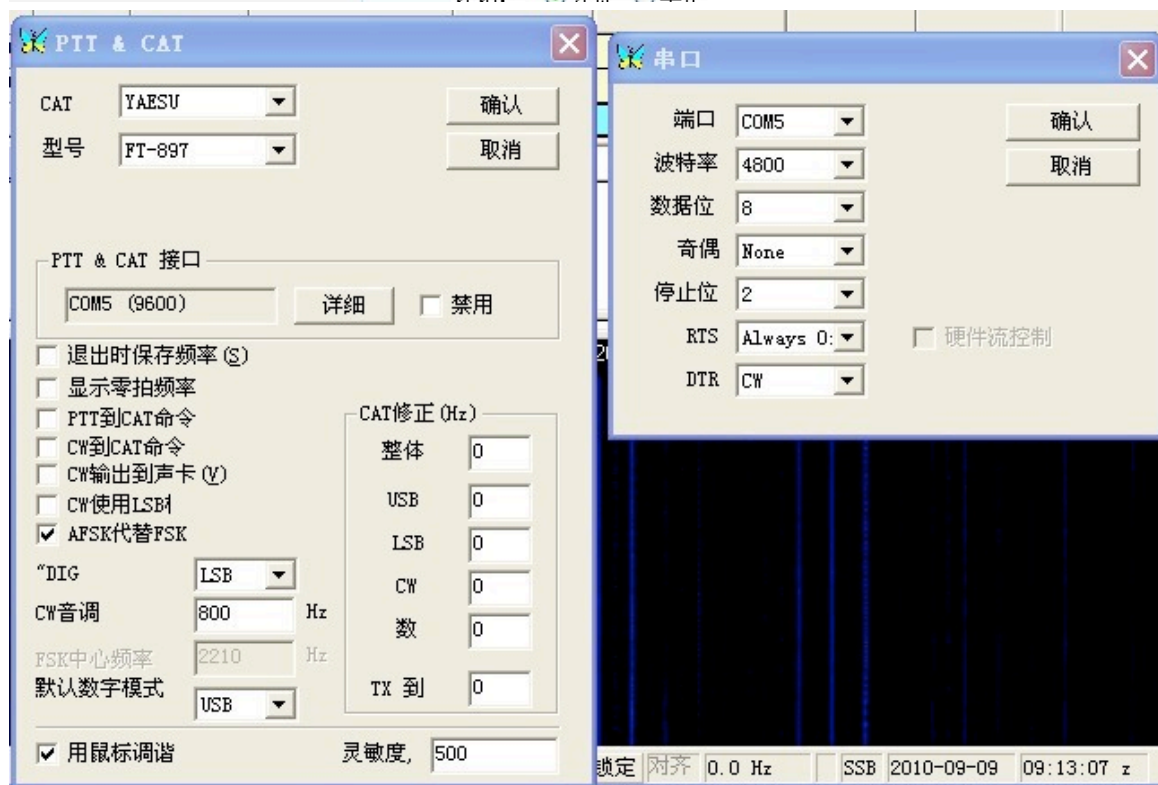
PTT & CAT

CAT YAESU
型号 FT-897
确认
取消

PTT & CAT 接口
COM5 (9600)
详细
禁用

退出时保存频率 (S)
显示零拍频率
PTT到CAT命令
CW到CAT命令
CW输出到声卡 (V)
CW使用LSB
AFSK代替FSK
"DIG LSB
CW音调 800 Hz
FSK中心频率 2210 Hz
默认数字模式 USB

CAT修正 (Hz)
整体 0
USB 0
LSB 0
CW 0
数 0
TX 到 0

用鼠标调谐
灵敏度, 500

串口
端口 COM5
波特率 4800
数据位 8
奇偶 None
停止位 2
RTS Always O:
DTR CW
确认
取消
硬件流控制

锁定 对齐 0.0 Hz SSB 2010-09-09 09:13:07 z